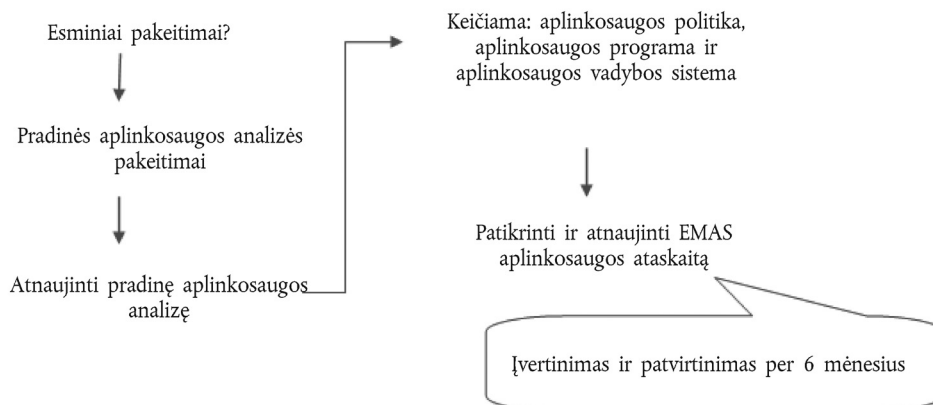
Esminiai pakeitimai?

Pradinės aplinkosaugos analizės pakeitimai

Atnaujinti pradinę aplinkosaugos analizę

Keičiama: aplinkosaugos politika, aplinkosaugos programa ir aplinkosaugos vadybos sistema

Patikrinti ir atnaujinti EMAS aplinkosaugos ataskaitą

Įvertinimas ir patvirtinimas per 6 mėnesius